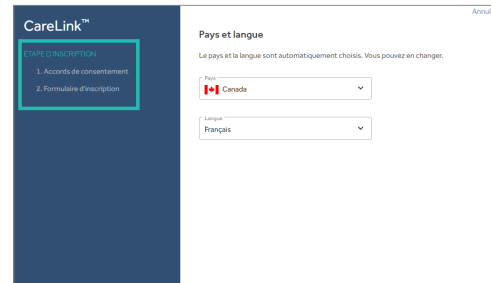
CareLink™

ÉTAPE D'INSCRIPTION

1. Accords de consentement

2. Formulaire d'inscription

Annul

Pays et langue

Le pays et la langue sont automatiquement choisis. Vous pouvez en changer.

Pays
Canada

Langue
Français